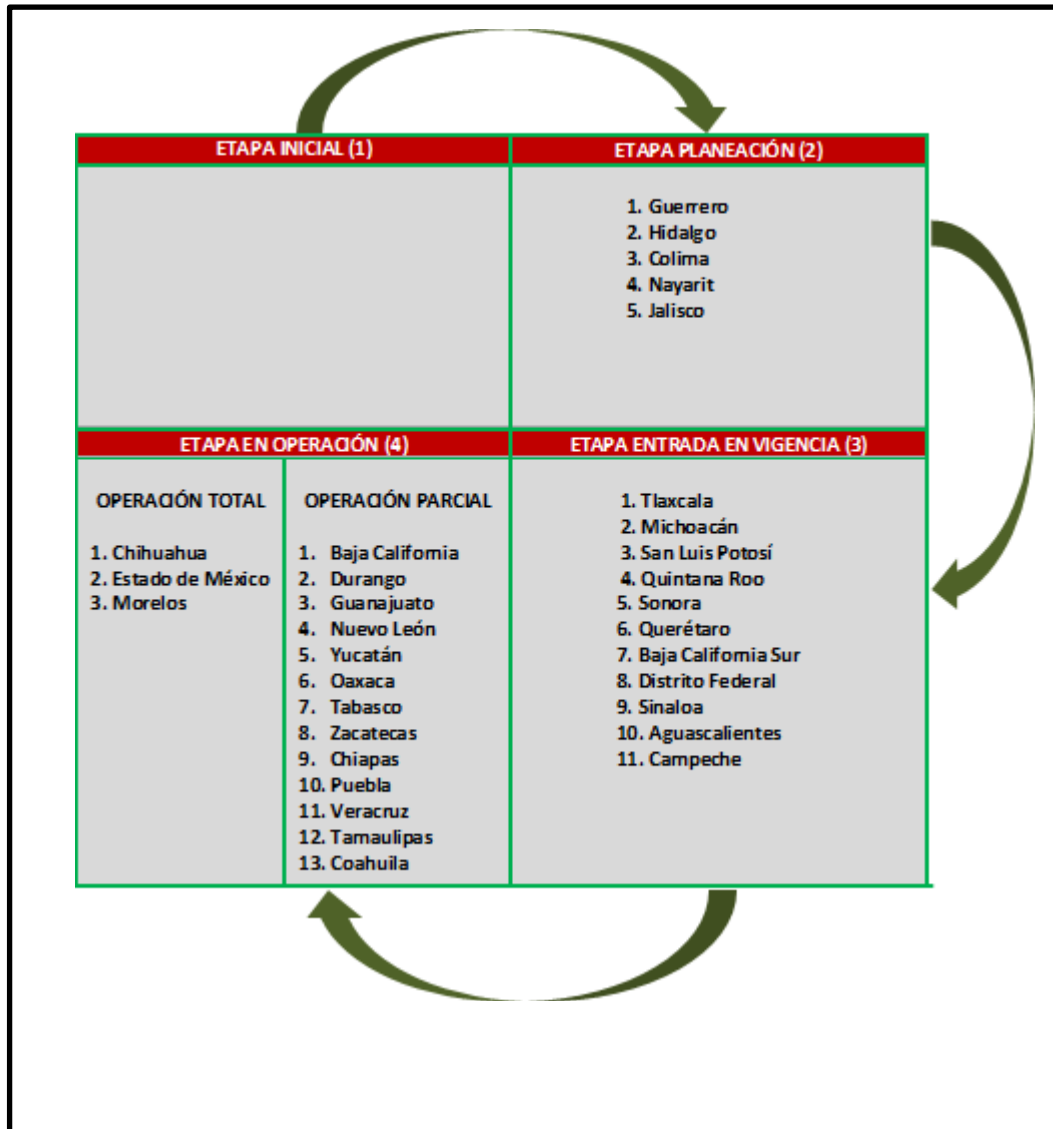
ETAPA INICIAL (1)

ETAPA PLANEACIÓN (2)

1. Guerrero
2. Hidalgo
3. Colima
4. Nayarit
5. Jalisco

ETAPA EN OPERACIÓN (4)

OPERACIÓN TOTAL

1. Chihuahua
2. Estado de México
3. Morelos

OPERACIÓN PARCIAL

1. Baja California
2. Durango
3. Guanajuato
4. Nuevo León
5. Yucatán
6. Oaxaca
7. Tabasco
8. Zacatecas
9. Chiapas
10. Puebla
11. Veracruz
12. Tamaulipas
13. Coahuila

ETAPA ENTRADA EN VIGENCIA (3)

1. Tlaxcala
2. Michoacán
3. San Luis Potosí
4. Quintana Roo
5. Sonora
6. Querétaro
7. Baja California Sur
8. Distrito Federal
9. Sinaloa
10. Aguascalientes
11. Campeche